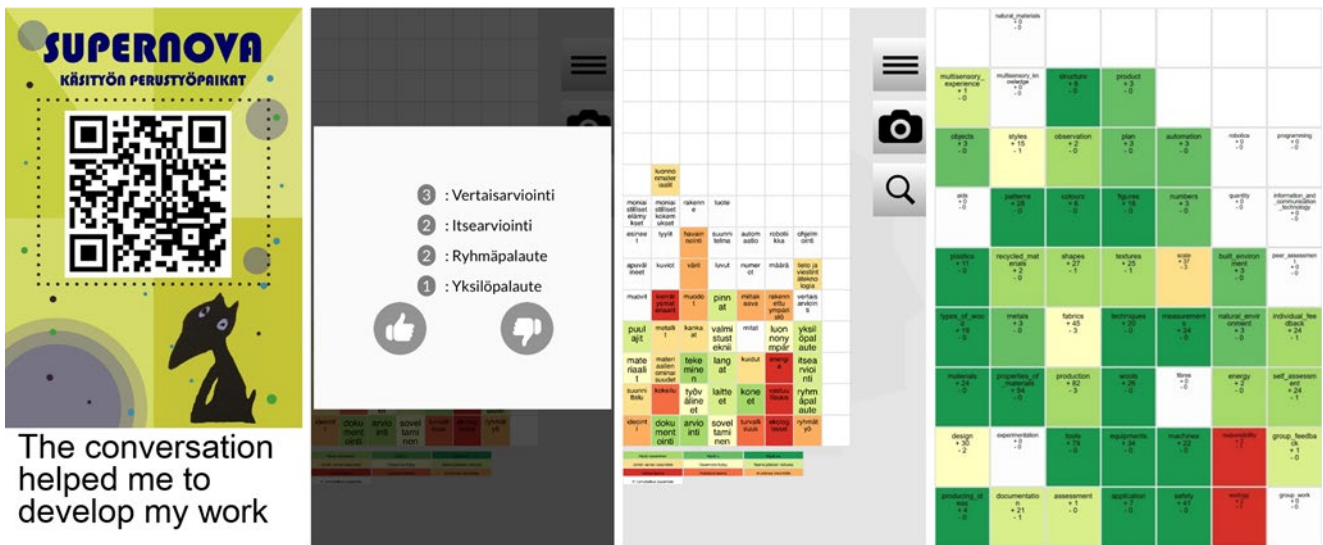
SUPERNOVA
KÄSITYÖN PERUSTYÖPAIKAT

The conversation helped me to develop my work

3 : Vertaisarviointi
2 : Itsearviointi
2 : Ryhmäpalaute
1 : Yksilöpalaute

| | | | | | | |
|---|---|---|---|---|---|---|
| | luonnonmateriaalit | | | | | |
| moniaistiset elämykset | moniaistiset kokemukset | rakenne | tuote | | | |
| esineet | tyylit | havainnointi | suunnitelma | automaatio | robotiikka | ohjelmointi |
| apuvälineet | kuviot | värit | luvut | numerot | määrä | tieto ja viestintäteknologia |
| muovit | kierrätysmateriaalit | muodot | pinnat | mittakaava | rakennettu ympäristö | vertaisarviointi |
| puuaijit | metallit | kankaat | valmistustekniikat | mitat | luonnonympäristö | yksilöpalaute |
| materiaalit | materiaalien ominaisuudet | tekeminen | langat | kuidut | energia | itsearviointi |
| suunnittelu | kokeilu | työvälineet | laitteet | koneet | vastuullisuus | ryhmäpalaute |
| ideointi | dokumentointi | arviointi | soveltaminen | turvallisuus | tekijyys | ryhmätyö |

| | | | | | | |
|---|---|---|---|---|---|---|
| | natural_materials +0 -0 | | | | | |
| multisensory_experience +1 -0 | multisensory_knowledge +0 -0 | structure +6 -0 | product +3 -0 | | | |
| objects +3 -0 | styles +15 -1 | observation +2 -0 | plan +3 -0 | automation +3 -0 | robotics +0 -0 | programming +0 -0 |
| aids +0 -0 | patterns +8 -0 | colours +6 -0 | figures +16 -0 | numbers +3 -0 | quantity +0 -0 | information_and_communication_technology +0 -0 |
| plastics +11 -0 | recycled_materials +2 -0 | shapes +27 -1 | textures +25 -1 | scale +22 -3 | built_environment +3 -0 | peer_assessment +0 -0 |
| types_of_wood +19 -0 | metals +3 -0 | fabrics +45 -3 | techniques +20 -0 | measurements +24 -0 | natural_environment +3 -0 | individual_feedback +24 -1 |
| materials +24 -0 | properties_of_materials +54 -0 | production +82 -3 | wools +26 -0 | fibres +0 -0 | energy +2 -0 | self_assessment +24 -1 |
| design +30 -2 | experimentation +0 -0 | tools +78 -0 | equipments +34 -0 | machines +22 -0 | responsibility +7 -7 | group_feedback +1 -0 |
| producing_ideas +4 -0 | documentation +21 -1 | assessment +1 -0 | application +7 -0 | safety +47 -0 | writing +7 -7 | group_work +0 -0 |